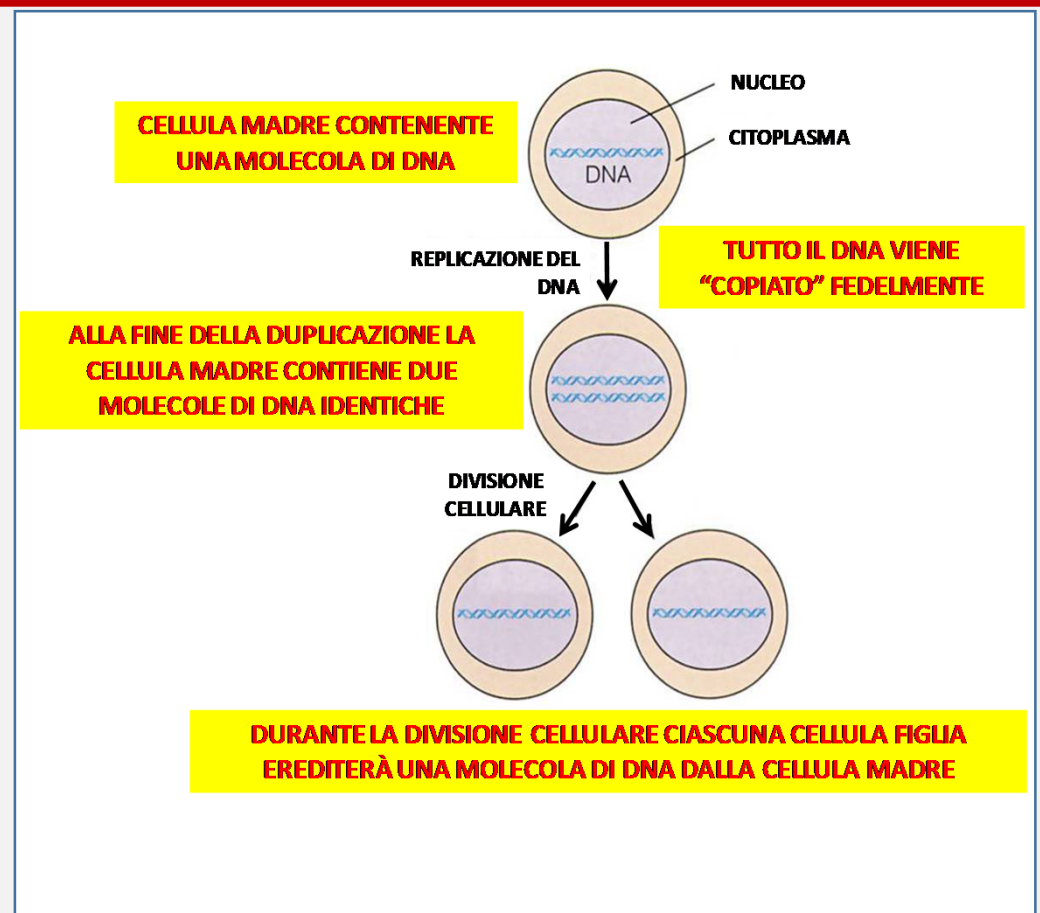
CELLULA MADRE CONTENENTE UNA MOLECOLA DI DNA

NUCLEO

CITOPLASMA

DNA

REPLICAZIONE DEL DNA

TUTTO IL DNA VIENE "COPIATO" FEDELMENTE

ALLA FINE DELLA DUPLICAZIONE LA CELLULA MADRE CONTIENE DUE MOLECOLE DI DNA IDENTICHE

DIVISIONE CELLULARE

DURANTE LA DIVISIONE CELLULARE CIASCUNA CELLULA FIGLIA EREDITERÀ UNA MOLECOLA DI DNA DALLA CELLULA MADRE